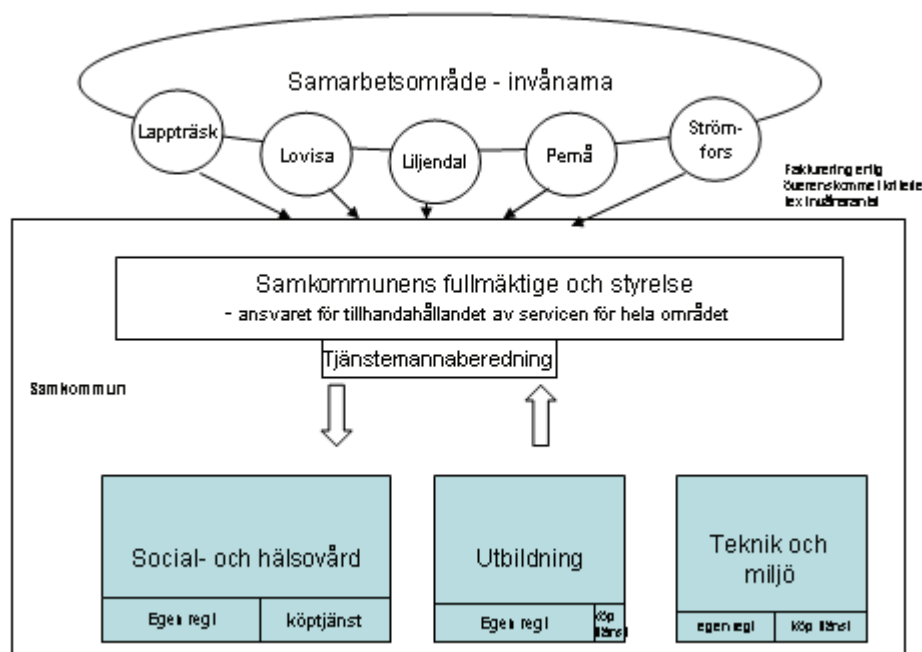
Samarbetsområde - invånarna

Lappträsk

Lovisa

Liljendal

Pernå

Strömfors

Fakturering enlig överenskomna kriterier tex invånarantal

Samkommunens fullmäktige och styrelse
- ansvaret för tillhandahållandet av servicen för hela området

Tjänstemannaberedning

Samkommun

Social- och hälsovård

Egen regi

köptjänst

Utbildning

Egen regi

Köp tjänst

Teknik och miljö

egen regi

Köp tjänst